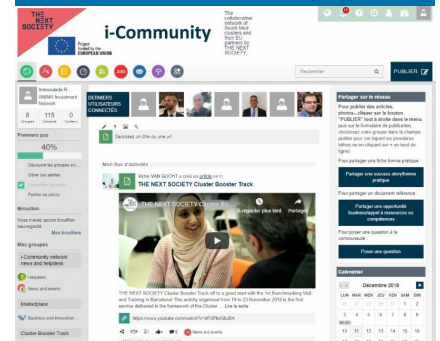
THE NEXT SOCIETY

Project funded by the EUROPEAN UNION

i-Community

The collaborative network of South Med clusters and their EU partners to THE NEXT SOCIETY

Rechercher

PUBLIER

Immacolata R... ANIMA Investment Network

8 Groupes
115 Contacts
0 Followers

Premiers pas

40%

Découvrir les groupes en...

Gérer vos alertes

Compléter son profil

Publier un article

Brouillon

Vous n'avez aucun brouillon sauvegardé.

Mes brouillons

Mes groupes

i-Community network news and helpdesk

Helpdesk

News and events

Marketplace

Business and innovation...

Cluster Booster Track

DERNIERS UTILISATEURS CONNECTÉS

Saisissez un titre ou une url

Mon flux d'activités

Victor VAN GUCHT a créé un article 04/17

THE NEXT SOCIETY Cluster Booster Track

THE NEXT SOCIETY Cluster B...

À regarder plus tard

Partager

THE NEXT SOCIETY Cluster Booster Track off to a great start with the 1st Benchmarking Visit and Training in Barcelona! This activity organised from 14 to 23 November 2018 is the first service delivered in the framework of the Cluster ... Lire la suite

https://www.youtube.com/watch?v=dFUPbvQbJEA

News and events

Partager sur le réseau

Pour publier des articles, photos...cliquer sur le bouton "PUBLIER" sur à droite dans le menu puis sur le formulaire de publication, choisissez votre groupe dans le champs publier (ou sur lequel les premières lettres ou en cliquant sur + en bout de ligne)

Pour partager une fiche forme pratique

Partager une success story/bonne pratique

Pour partager un document référence

Partager une opportunité business/appel à ressources ou compétences

Pour poser une question à la communauté

Poser une question

Calendrier

Décembre 2018

| LUN | MAR | MER | JEU | VEN | SAM | DIM |
|---|---|---|---|---|---|---|
| | | | | | 1 | 2 |
| 3 | 4 | 5 | 6 | 7 | 8 | 9 |
| 10 | 11 | 12 | 13 | 14 | 15 | 16 |